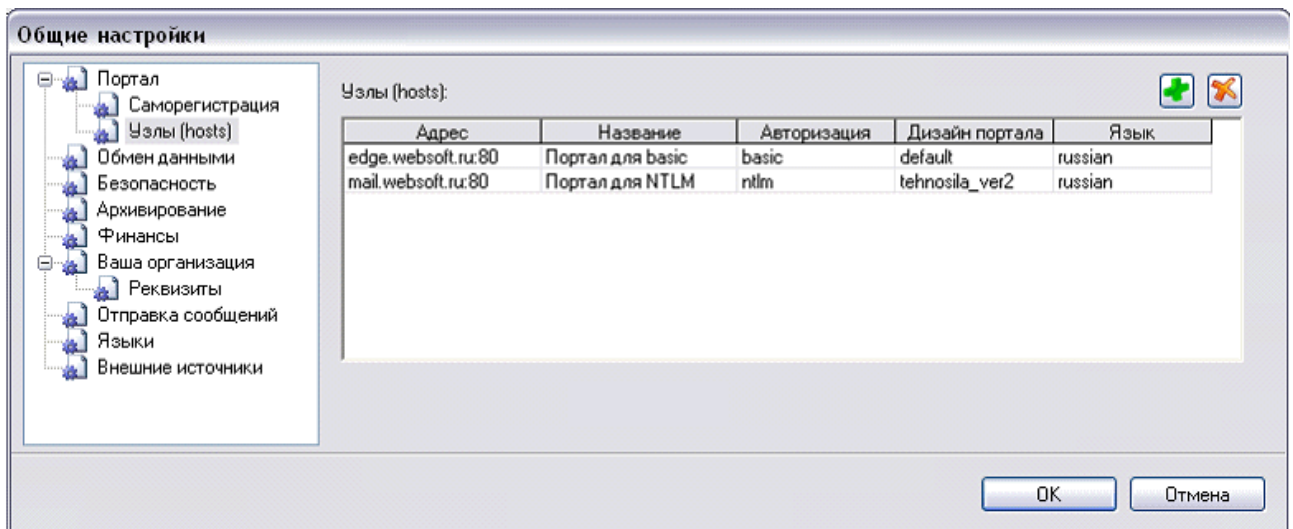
Общие настройки

Портал
Саморегистрация
Узлы (hosts)
Обмен данными
Безопасность
Архивирование
Финансы
Ваша организация
Реквизиты
Отправка сообщений
Языки
Внешние источники

Узлы (hosts):

| Адрес | Название | Авторизация | Дизайн портала | Язык |
|---|---|---|---|---|
| edge.websoft.ru:80 | Портал для basic | basic | default | russian |
| mail.websoft.ru:80 | Портал для NTLM | ntlm | tehnosila_ver2 | russian |

OK
Отмена